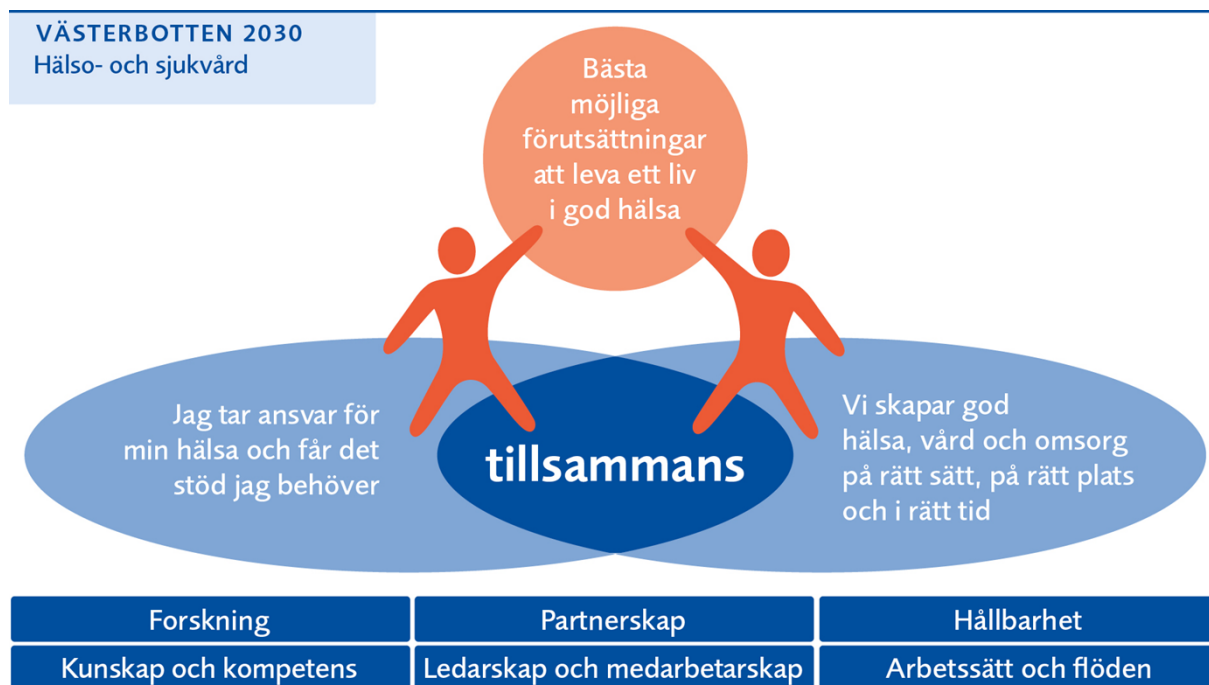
VÄSTERBOTTEN 2030
Hälso- och sjukvård

Bästa möjliga förutsättningar att leva ett liv i god hälsa

Jag tar ansvar för min hälsa och får det stöd jag behöver

tillsammans

Vi skapar god hälsa, vård och omsorg på rätt sätt, på rätt plats och i rätt tid

| Forskning | Partnerskap | Hållbarhet |
|---|---|---|
| Kunskap och kompetens | Ledarskap och medarbetarskap | Arbetssätt och flöden |